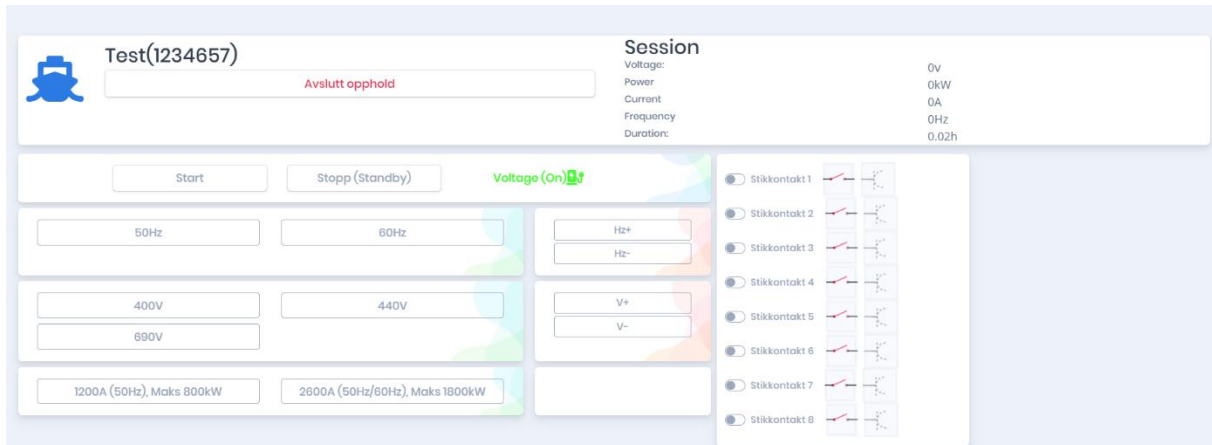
Test(1234657)

Avslutt opphold

Session

| | |
|---|---|
| Voltage: | 0v |
| Power | 0kW |
| Current | 0A |
| Frequency | 0Hz |
| Duration: | 0.02h |

Start

Stopp (Standby)

Voltage (On)

50Hz

60Hz

Hz+

Hz-

400V

440V

690V

V+

V-

1200A (50Hz), Maks 800kW

2600A (50Hz/60Hz), Maks 1800kW

Stikkontakt 1

Stikkontakt 2

Stikkontakt 3

Stikkontakt 4

Stikkontakt 5

Stikkontakt 6

Stikkontakt 7

Stikkontakt 8